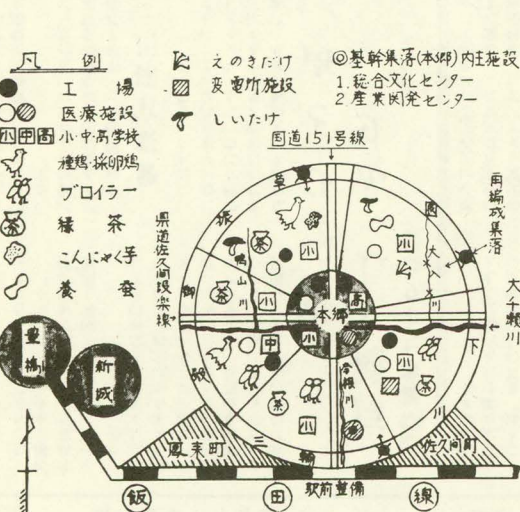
凡例
工場
医療施設
小 中 高 小・中・高学校
種鶏・採卵鶏
ブロイラー
緑茶
こんにゃく芋
養蚕
えのきだけ
変電所施設
しいたけ
◎基幹集落(本郷)内主施設
1.総合文化センター
2.産業関発センター
国道151号線
県道佐久間設楽線
両輪戒集落
大千瀬川
豊橋
新城
本郷
高
中
小
小
中
小
小
小
小
大入川
山川
寒狭川
三輪
鳳来町
佐久間町
川
下
(飯) (田) (線)
駅前整備